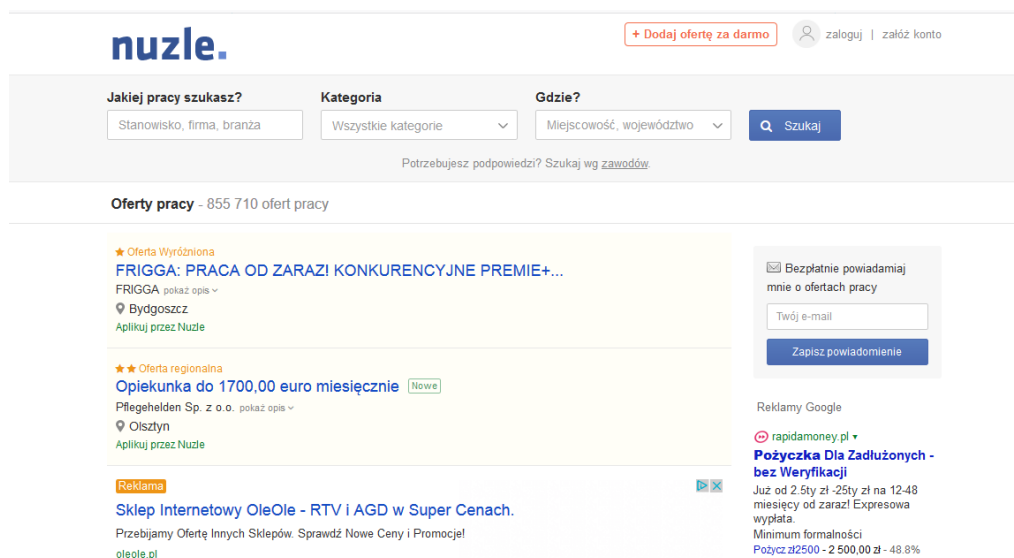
nuzle.

+ Dodaj ofertę za darmo

zaloguj | załóż konto

Jakiej pracy szukasz?

Stanowisko, firma, branża

Kategoria

Wszystkie kategorie

Gdzie?

Miejscowość, województwo

Szukaj

Potrzebujesz podpowiedzi? Szukaj wg zawodów.

Oferty pracy - 855 710 ofert pracy

★ Oferta Wyróżniona

FRIGGA: PRACA OD ZARAZ! KONKURENCYJNE PREMIE+...

FRIGGA pokaż opis

Bydgoszcz

Aplikuj przez Nuzle

★★ Oferta regionalna

Opiekunka do 1700,00 euro miesięcznie Nowe

Pflegehelden Sp. z o.o. pokaż opis

Olsztyn

Aplikuj przez Nuzle

Reklama

Sklep Internetowy OleOle - RTV i AGD w Super Cenach.

Przebijamy Ofertę Innych Sklepów. Sprawdź Nowe Ceny i Promocje!

oleole.pl

Bezpłatnie powiadamiaj mnie o ofertach pracy

Twój e-mail

Zapisz powiadomienie

Reklamy Google

rapidamoney.pl

Pożyczka Dla Zadłużonych - bez Weryfikacji

Już od 2.5ty zł -25ty zł na 12-48 miesięcy od zaraz! Expresowa wypłata.

Minimum formalności

Pożycz zł2500 - 2 500,00 zł - 48.8%